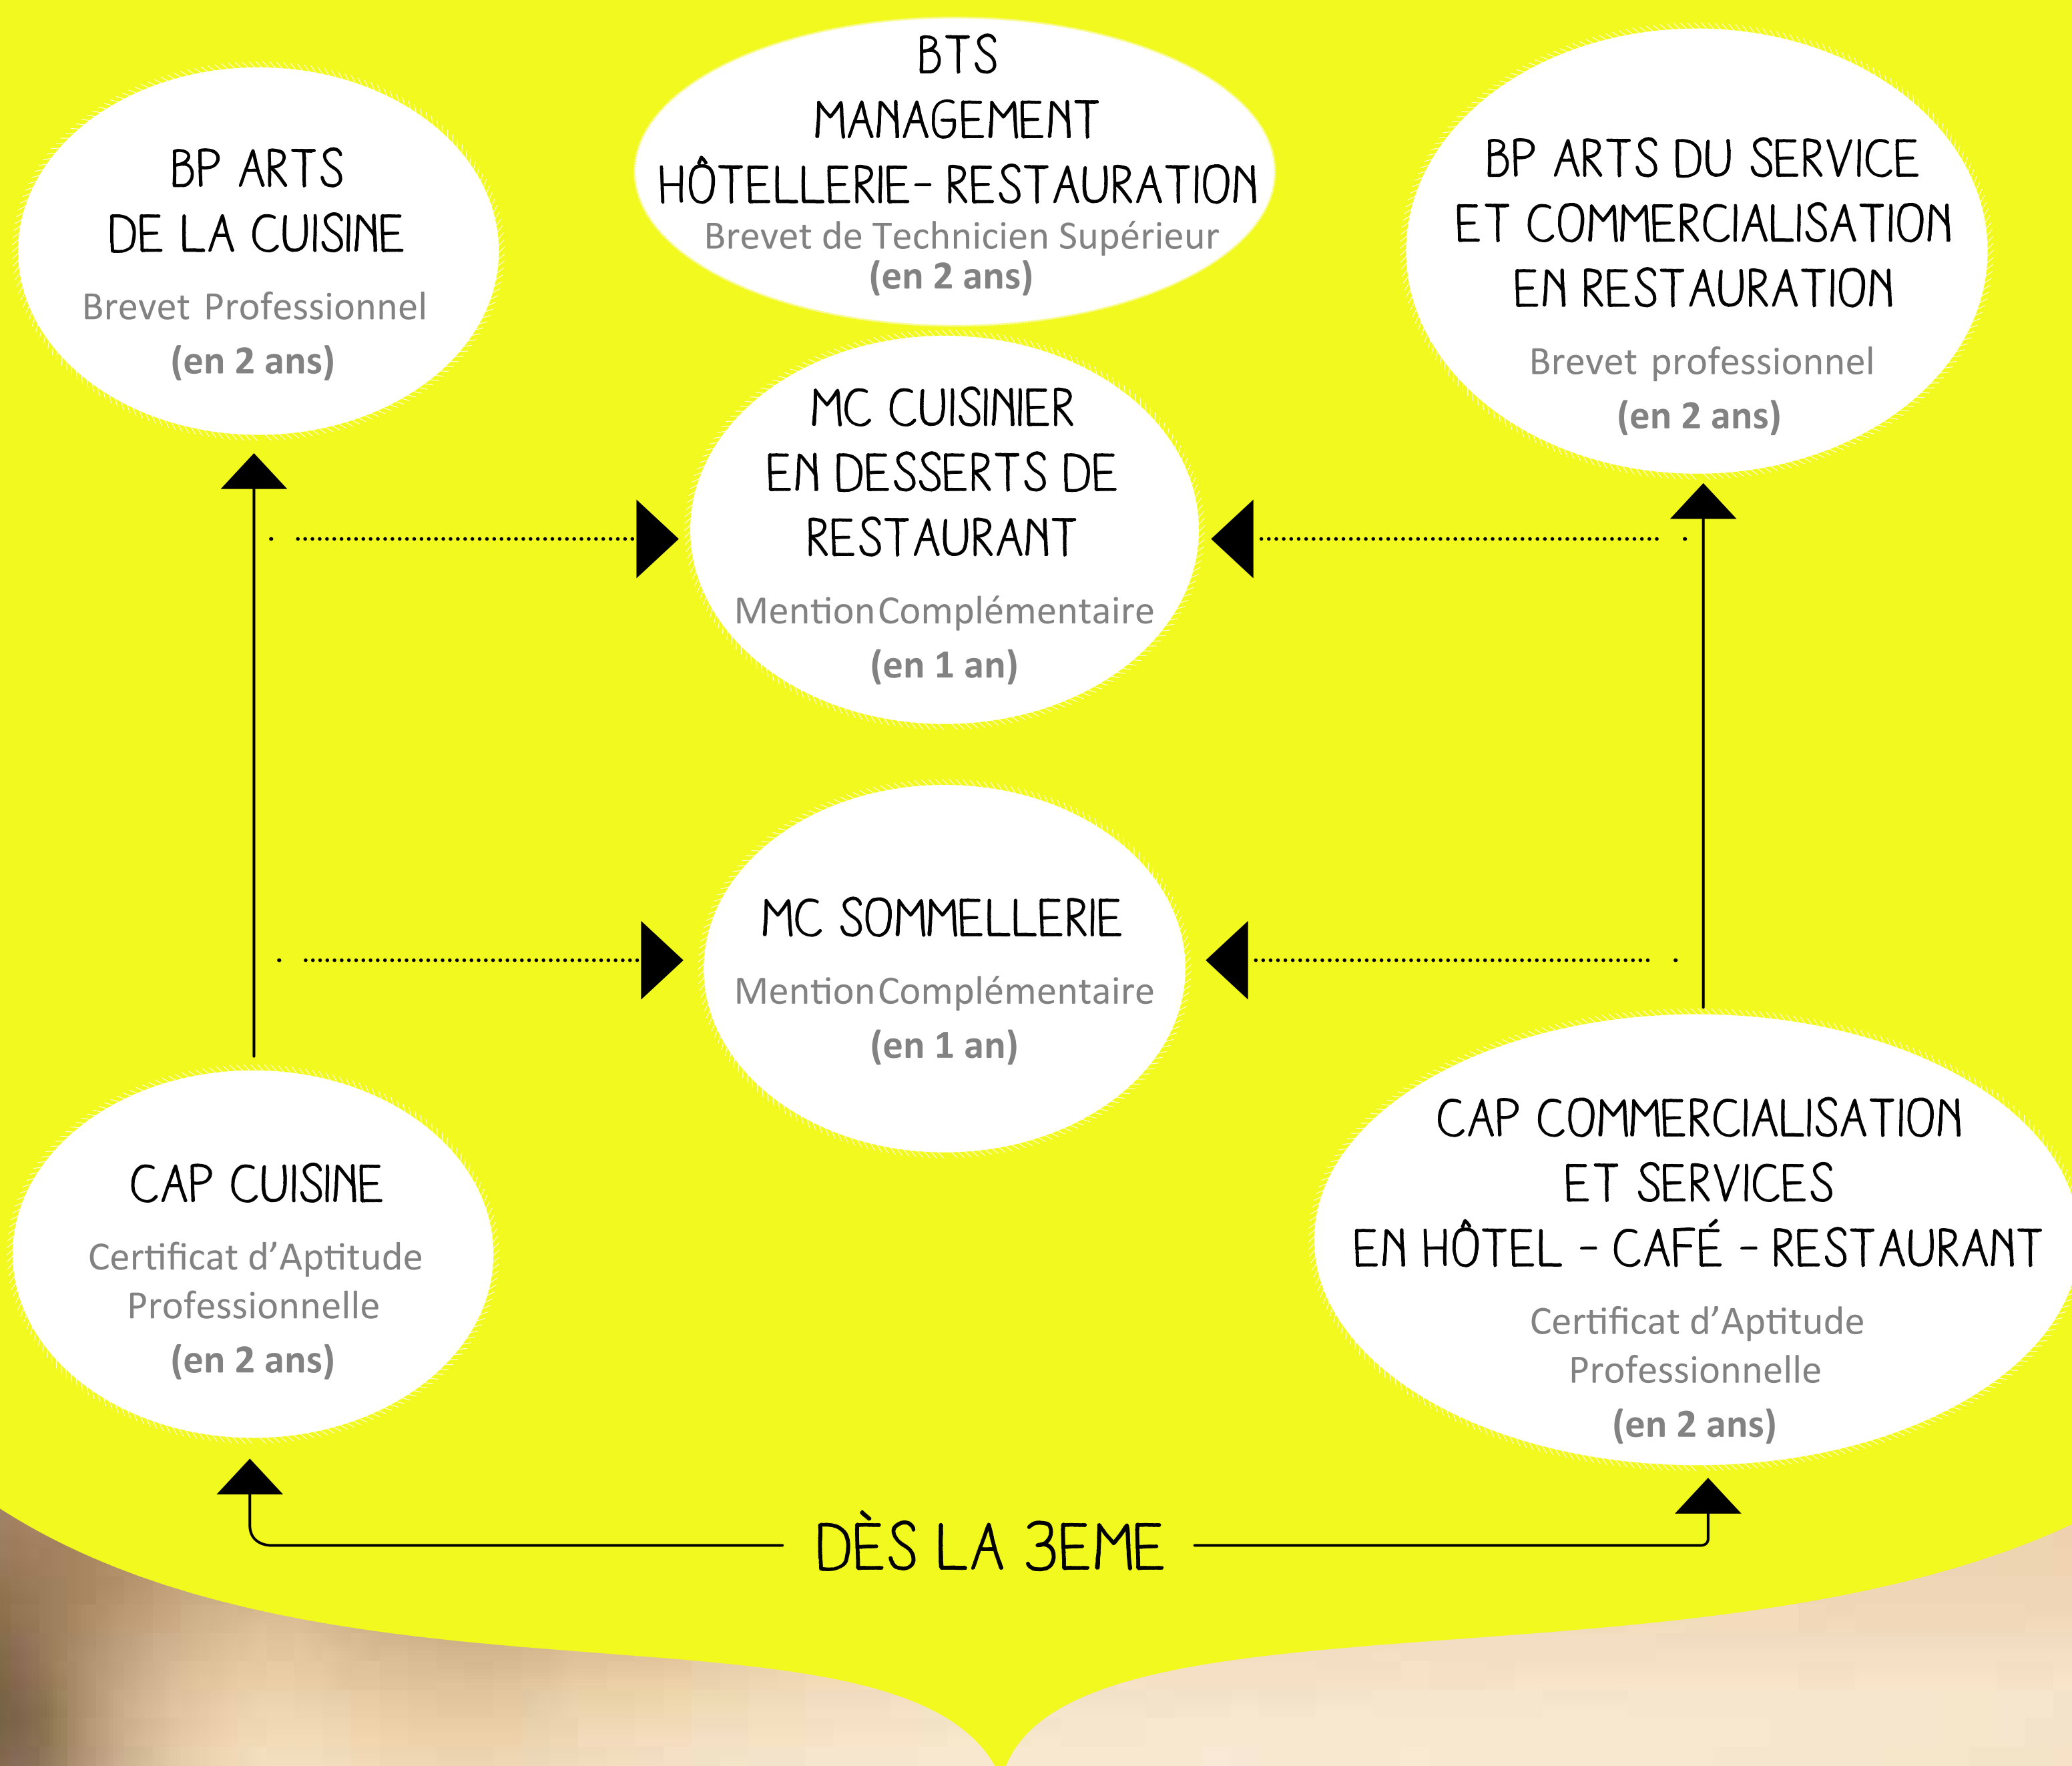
BP ARTS DE LA CUISINE
Brevet Professionnel
(en 2 ans)

BTS MANAGEMENT HÔTELLERIE- RESTAURATION
Brevet de Technicien Supérieur
(en 2 ans)

BP ARTS DU SERVICE ET COMMERCIALISATION EN RESTAURATION
Brevet professionnel
(en 2 ans)

MC CUISINIER EN DESSERTS DE RESTAURANT
Mention Complémentaire
(en 1 an)

MC SOMMELLERIE
Mention Complémentaire
(en 1 an)

CAP CUISINE
Certificat d'Aptitude Professionnelle
(en 2 ans)

CAP COMMERCIALISATION ET SERVICES EN HÔTEL - CAFÉ - RESTAURANT
Certificat d'Aptitude Professionnelle
(en 2 ans)

DÈS LA 3EME